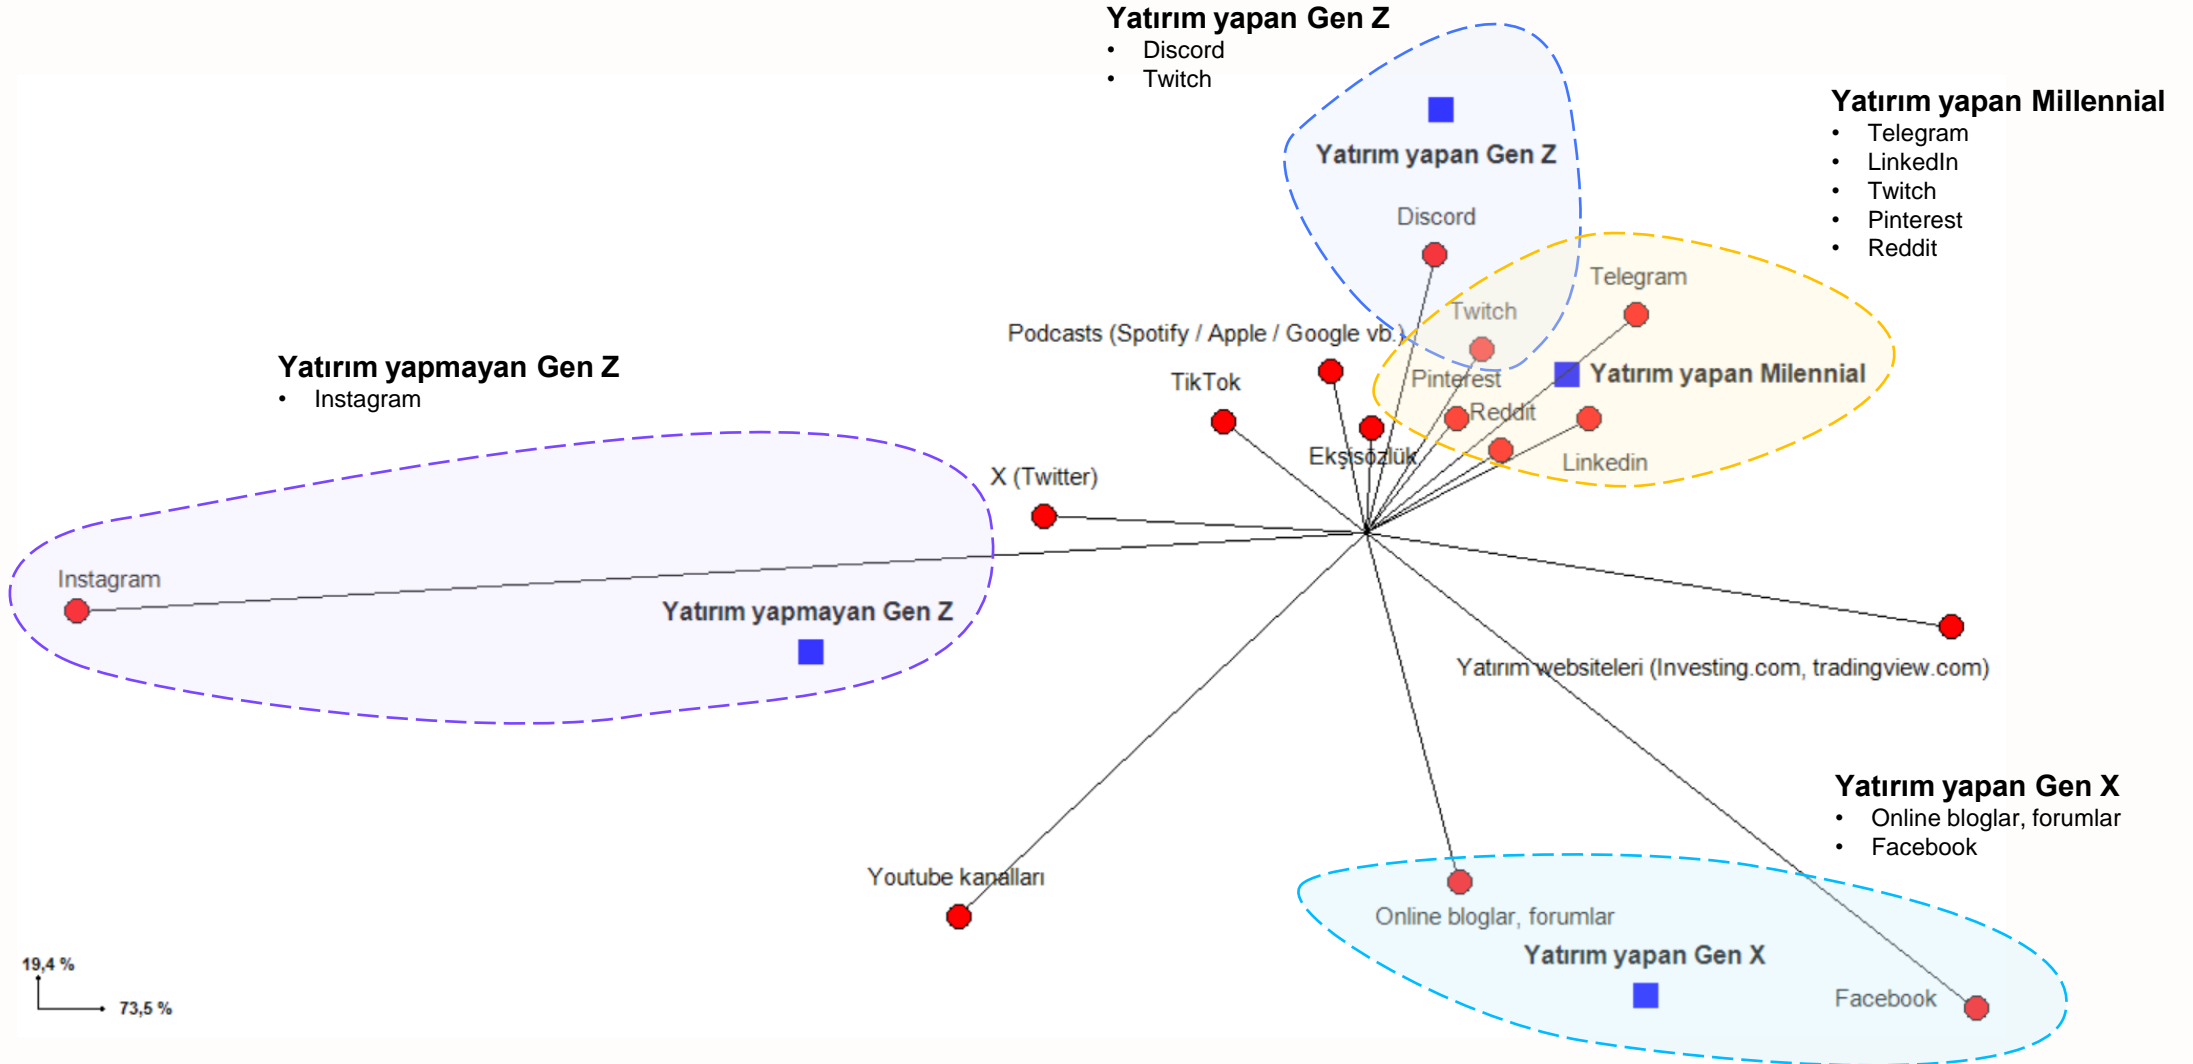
Yatırım yapan Gen Z
• Discord
• Twitch

Yatırım yapan Millennial
• Telegram
• LinkedIn
• Twitch
• Pinterest
• Reddit

Yatırım yapmayan Gen Z
• Instagram

Yatırım yapan Gen Z

Discord

Telegram

Twitch

Podcasts (Spotify / Apple / Google vb.)

Pinterest

Yatırım yapan Milennial

TikTok

Reddit

Ekşisözlük

Linkedin

X (Twitter)

Instagram

Yatırım yapmayan Gen Z

Yatırım websiteleri (Investing.com, tradingview.com)

Yatırım yapan Gen X
• Online bloglar, forumlar
• Facebook

Youtube kanalları

Online bloglar, forumlar

Yatırım yapan Gen X

Facebook

19,4 %

73,5 %